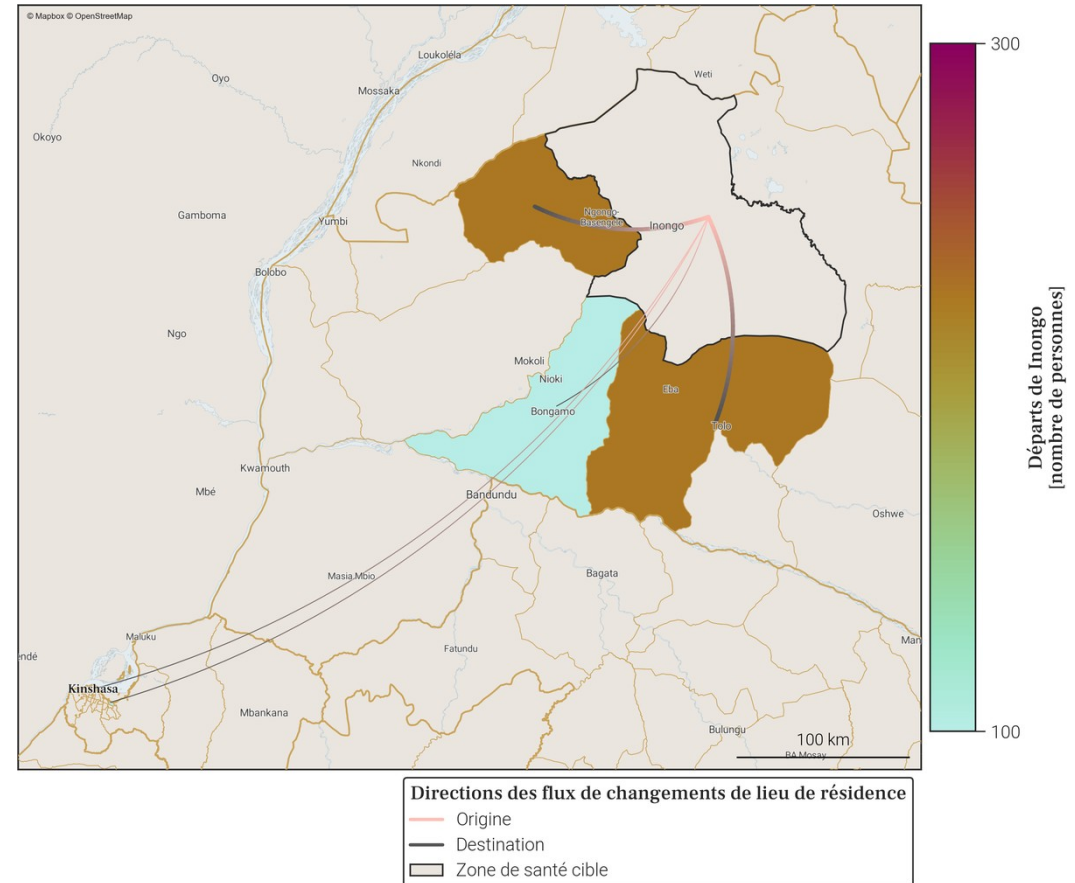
© Mapbox © OpenStreetMap

Loukoléla
Oyo
Mossaka
Weti
Okoyo
Nkondi
Gamboma
Yumbi
Ngongo Basengele
Inongo
Bolobo
Ngo
Mokoli
Nioki
Eba
Bongamo
Tolo
Kwamouth
Mbé
Bandundu
Oshwe
Masia Mbio
Bagata
Maluku
ndé
Fatundu
Kinshasa
Mbankana
Bulungu
Man
100 km
BA Mosay

300
100
Départs de Inongo [nombre de personnes]

Directions des flux de changements de lieu de résidence
Origine
Destination
Zone de santé cible